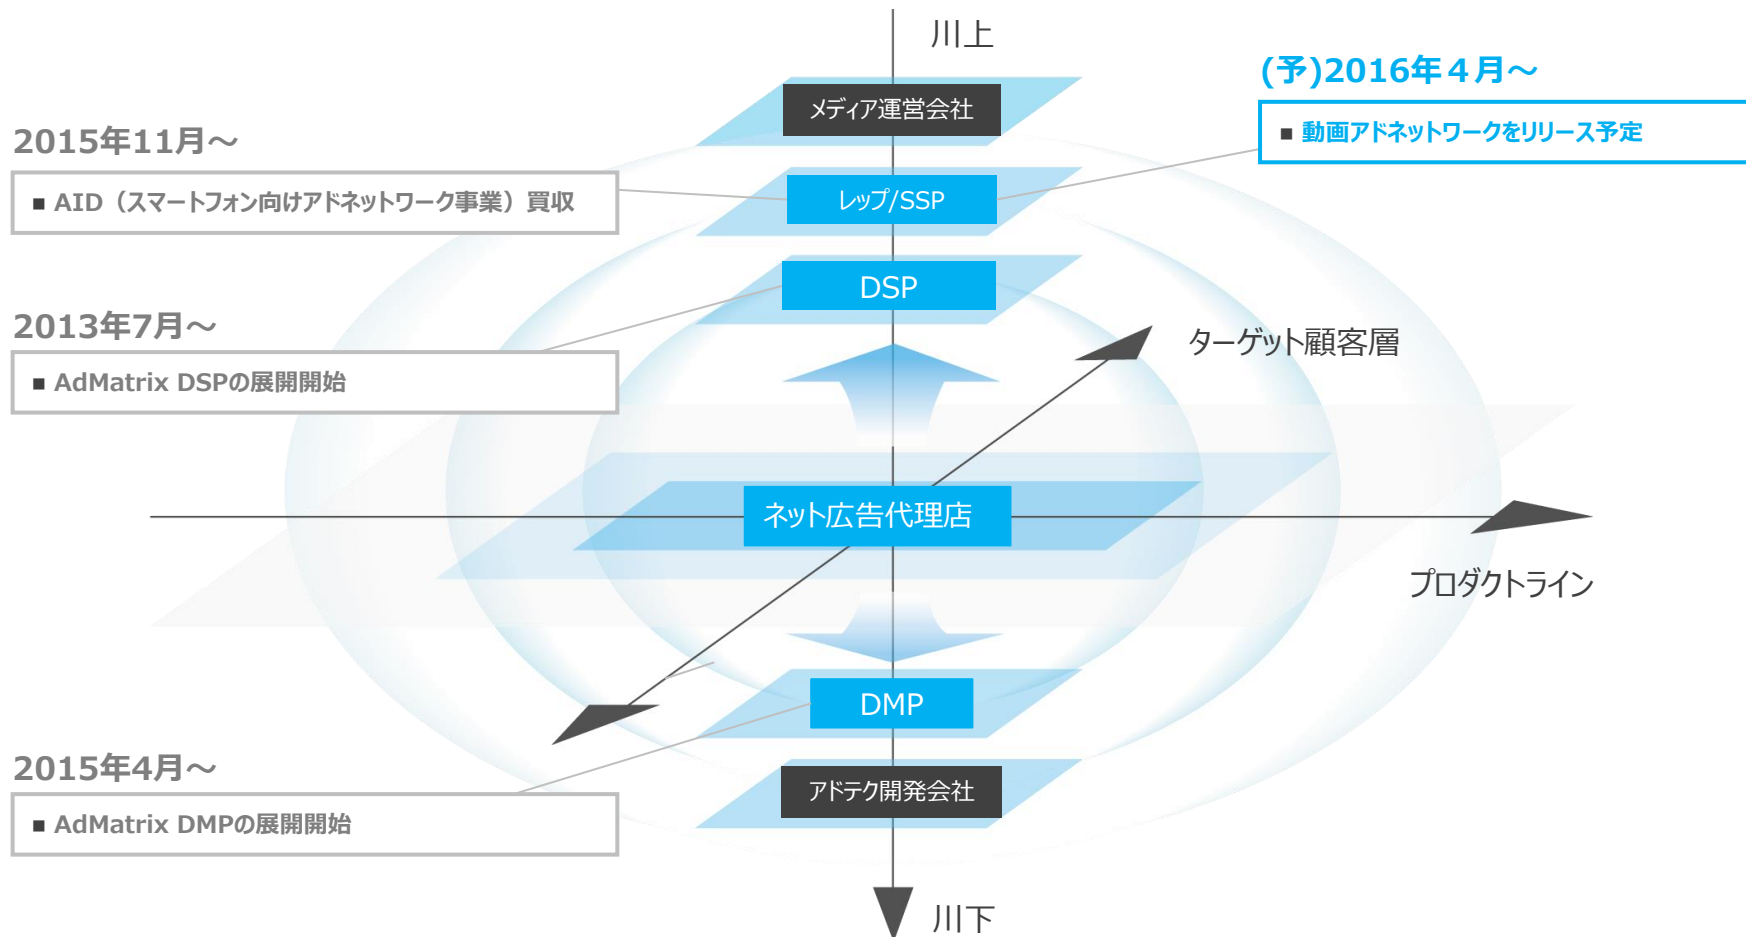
川上

(予)2016年４月～

■ 動画アドネットワークをリリース予定

メディア運営会社

2015年11月～

■ AID（スマートフォン向けアドネットワーク事業）買収

レップ/SSP

DSP

2013年7月～

■ AdMatrix DSPの展開開始

ターゲット顧客層

ネット広告代理店

プロダクトライン

DMP

2015年4月～

■ AdMatrix DMPの展開開始

アドテク開発会社

川下